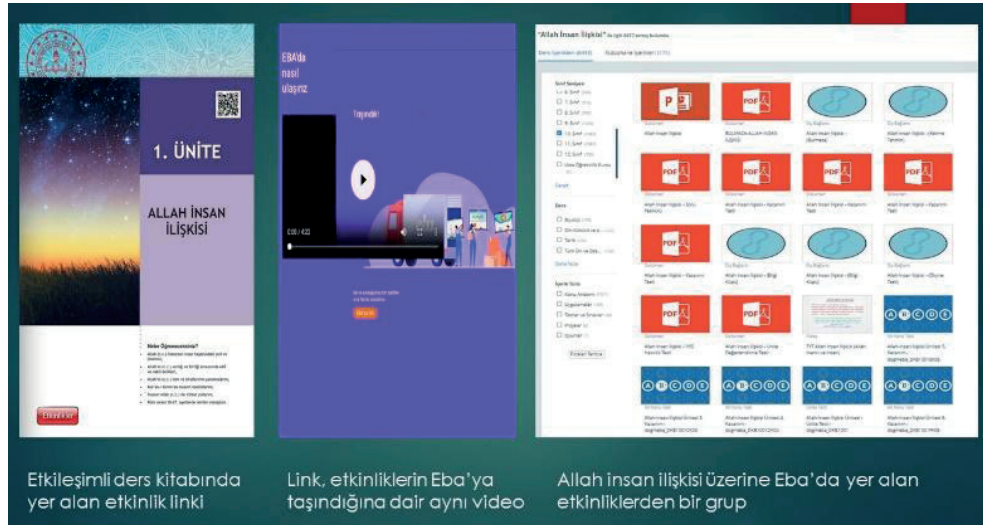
1. ÜNİTE

ALLAH İNSAN İLİŞKİSİ

Neler Öğreneceğiz?

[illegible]

EBA'da nasıl ulaşırız

Tıklayınız!

0:00 / 4:20

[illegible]

"Allah İnsan İlişkisi" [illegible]

Ders İçerikleri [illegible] Kütüphane İçerikleri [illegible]

Sınıf Seviyesi
1. Sınıf
7. Sınıf
8. Sınıf
9. Sınıf
10. Sınıf
11. Sınıf
12. Sınıf
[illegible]

Ders
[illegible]
Din Kültürü ve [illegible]
Tarih
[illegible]

İçerik Türü
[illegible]
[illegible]
Testler ve Sınavlar
Projeler
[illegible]

Allah İnsan İlişkisi
BULMACA ALLAH İNSAN İLİŞKİSİ
Allah İnsan İlişkisi - (Bulmaca)
Allah İnsan İlişkisi - (Kelime Tamamlama)
Allah İnsan İlişkisi - Soru Aşamalı
Allah İnsan İlişkisi - Kazanım Testi
Allah İnsan İlişkisi - Kazanım Testi
Allah İnsan İlişkisi - Kazanım Testi
Allah İnsan İlişkisi - Kazanım Testi
Allah İnsan İlişkisi - (Bilgi Kartı)
Allah İnsan İlişkisi - (Bilgi Kartı)
Allah İnsan İlişkisi - (Ölçme Testi)
Allah İnsan İlişkisi - YKS Hazırlık Testi
Allah İnsan İlişkisi - Ünite Değerlendirme Testi
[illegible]
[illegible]

Etkileşimli ders kitabında yer alan etkinlik linki

Link, etkinliklerin Eba'ya taşındığına dair aynı video

Allah insan ilişkisi üzerine Eba'da yer alan etkinliklerden bir grup